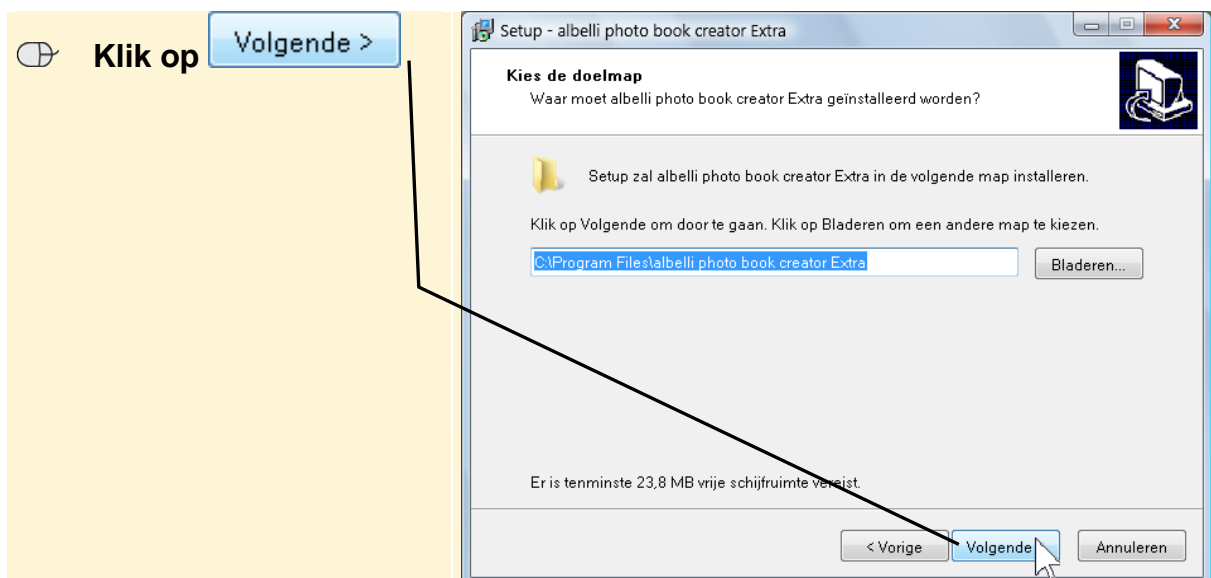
Klik op Volgende >

Setup - albelli photo book creator Extra

Kies de doelmap

Waar moet albelli photo book creator Extra geïnstalleerd worden?

Setup zal albelli photo book creator Extra in de volgende map installeren.

Klik op Volgende om door te gaan. Klik op Bladeren om een andere map te kiezen.

C:\Program Files\albelli photo book creator Extra

Bladeren...

Er is tenminste 23,8 MB vrije schijfruimte vereist.

< Vorige

Volgende

Annuleren